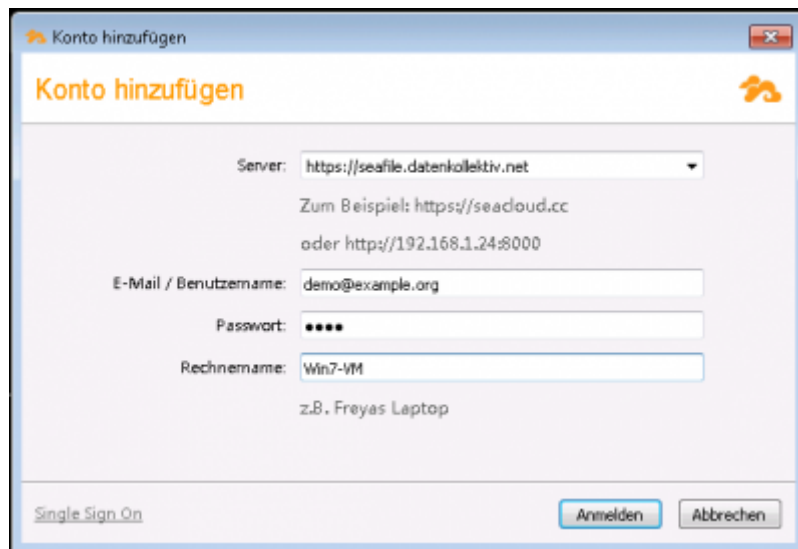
Konto hinzufügen

Konto hinzufügen

Server: https://seafile.datenkollektiv.net

Zum Beispiel: https://seacloud.cc

oder http://192.168.1.24:8000

E-Mail / Benutzername: demo@example.org

Passwort: ●●●●

Rechnername: Win7-VM

z.B. Freyas Laptop

Single Sign On

Anmelden

Abbrechen